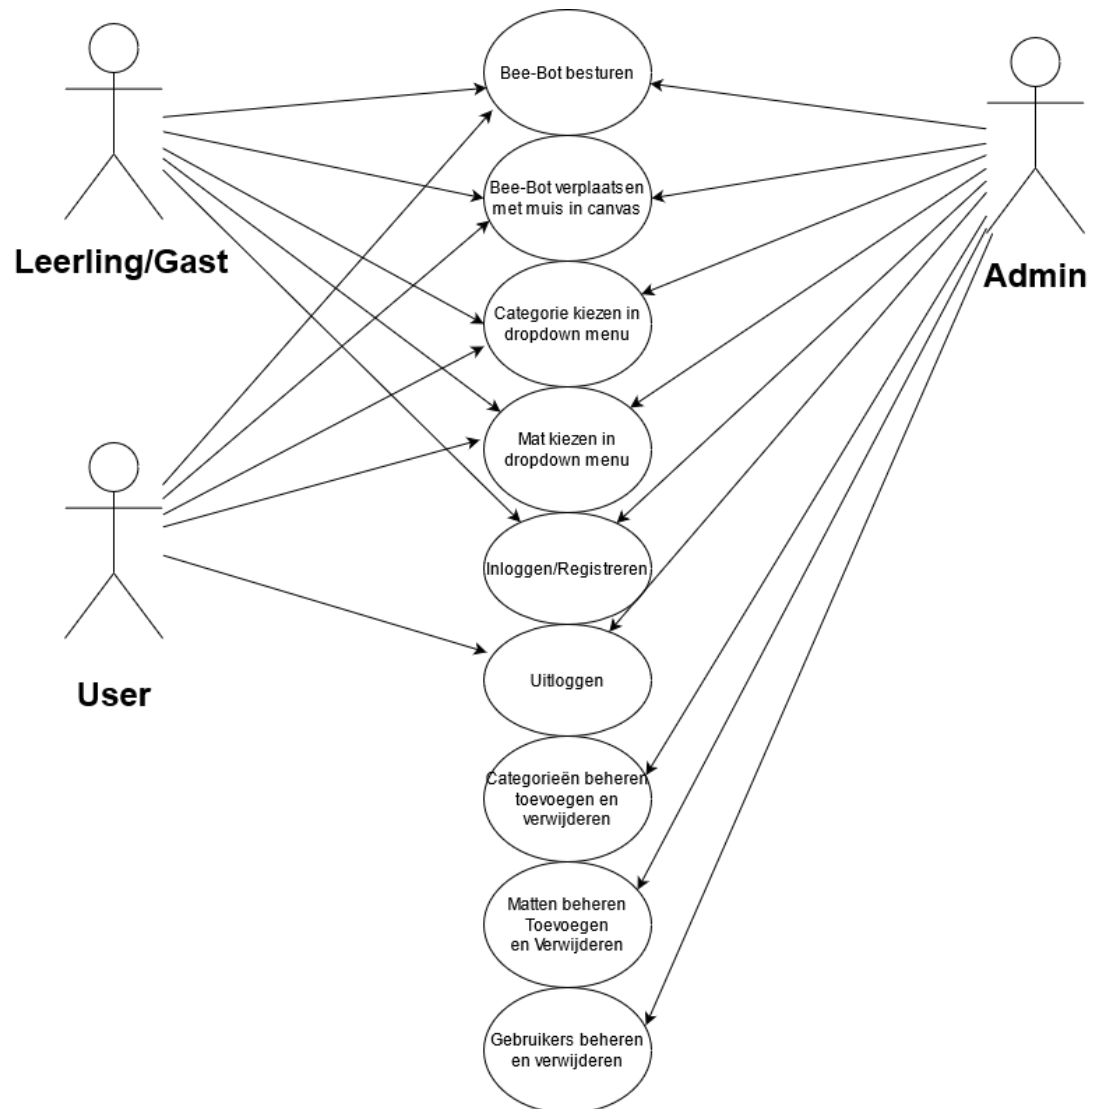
Leerling/Gast

User

Bee-Bot besturen

Bee-Bot verplaatsen met muis in canvas

Categorie kiezen in dropdown menu

Mat kiezen in dropdown menu

Inloggen/Registreren

Uitloggen

Categorieën beheren toevoegen en verwijderen

Matten beheren Toevoegen en Verwijderen

Gebruikers beheren en verwijderen

Admin